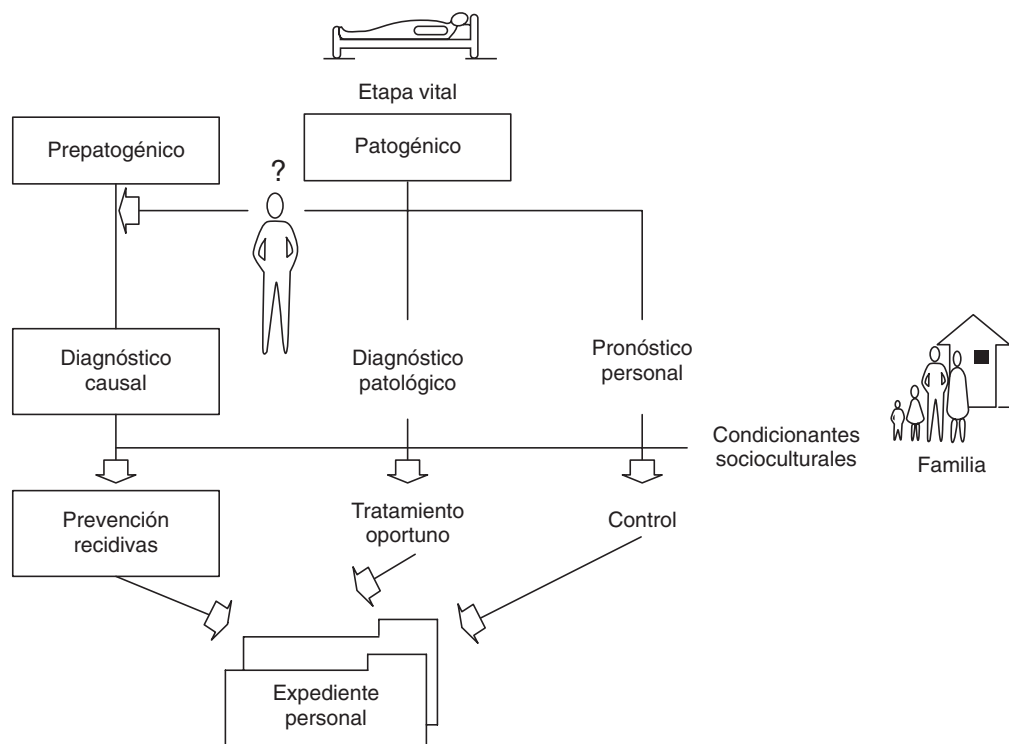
Etapa vital

Prepatogénico

Patogénico

?

Diagnóstico causal

Diagnóstico patológico

Pronóstico personal

Condicionantes socioculturales

Familia

Prevención recidivas

Tratamiento oportuno

Control

Expediente personal